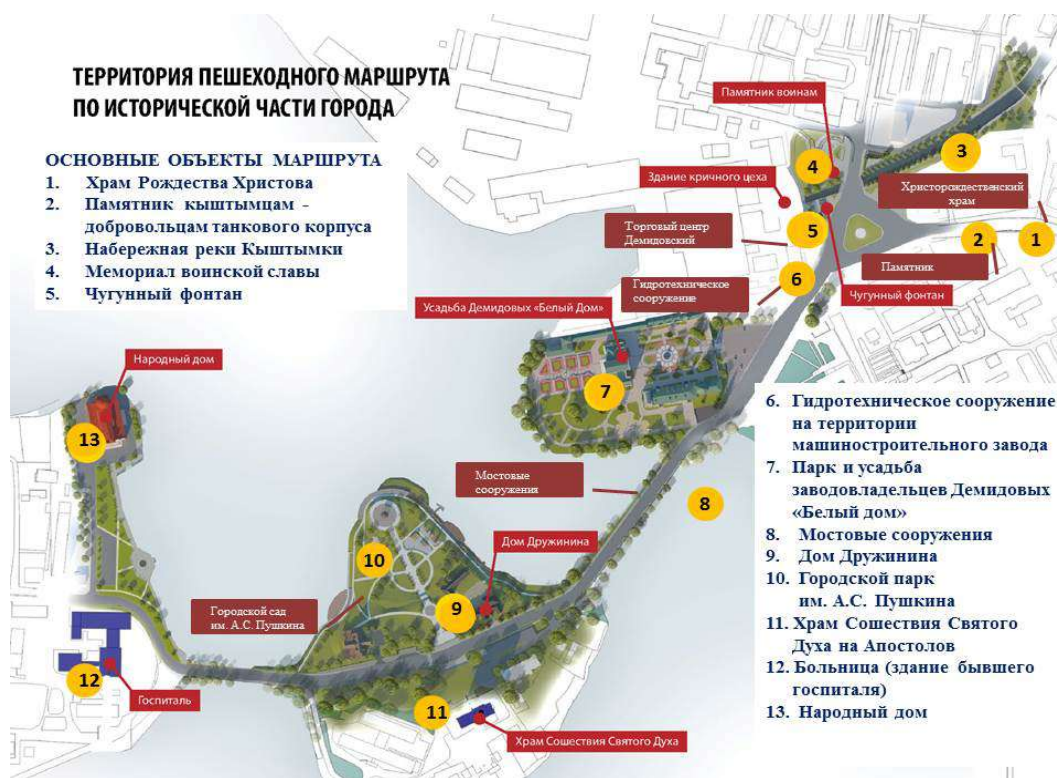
ТЕРРИТОРИЯ ПЕШЕХОДНОГО МАРШРУТА ПО ИСТОРИЧЕСКОЙ ЧАСТИ ГОРОДА

ОСНОВНЫЕ ОБЪЕКТЫ МАРШРУТА
1. Храм Рождества Христова
2. Памятник кыштымцам - добровольцам танкового корпуса
3. Набережная реки Кыштымки
4. Мемориал воинской славы
5. Чугунный фонтан

Памятник воинам
3
4
Здание кричного цеха
Христорождественский храм
Торговый центр Демидовский
5
2
1
Памятник
6
Гидротехническое сооружение
Чугунный фонтан
Усадьба Демидовых «Белый Дом»
Народный дом
7
13
6. Гидротехническое сооружение на территории машиностроительного завода
7. Парк и усадьба заводовладельцев Демидовых «Белый дом»
8. Мостовые сооружения
9. Дом Дружинина
10. Городской парк им. А.С. Пушкина
11. Храм Сошествия Святого Духа на Апостолов
12. Больница (здание бывшего госпиталя)
13. Народный дом

Мостовые сооружения
8
10
Дом Дружинина
Городской сад им. А.С. Пушкина
9
12
Госпиталь
11
Храм Сошествия Святого Духа